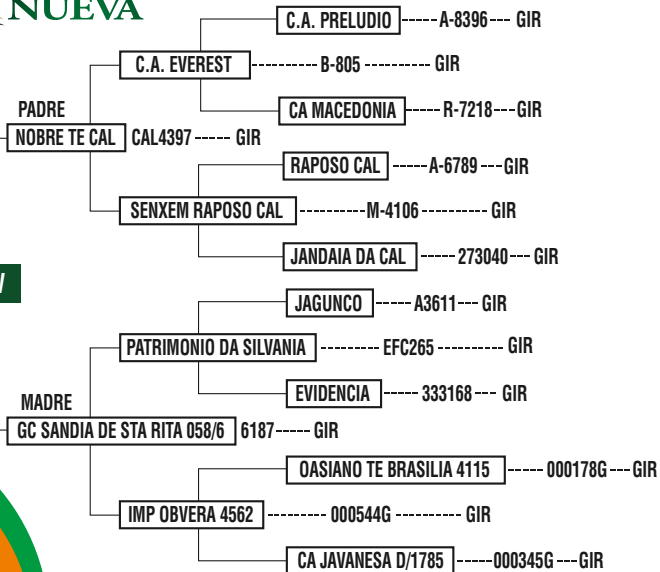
NUEVA

C.A. PRELUDIO ----- A-8396 --- GIR

C.A. EVEREST ---------- B-805 ---------- GIR

CA MACEDONIA ----- R-7218 --- GIR

PADRE
NOBRE TE CAL CAL4397 ----- GIR

RAPOSO CAL ----- A-6789 --- GIR

SENXEM RAPOSO CAL ---------- M-4106 ---------- GIR

JANDAIA DA CAL ----- 273040 --- GIR

JAGUNCO ----- A3611 --- GIR

PATRIMONIO DA SILVANIA --------- EFC265 ---------- GIR

EVIDENCIA ----- 333168 --- GIR

MADRE
GC SANDIA DE STA RITA 058/6 6187 ----- GIR

OASIANO TE BRASILIA 4115 ----- 000178G --- GIR

IMP OBVERA 4562 --------- 000544G ---------- GIR

CA JAVANESA D/1785 ----- 000345G --- GIR